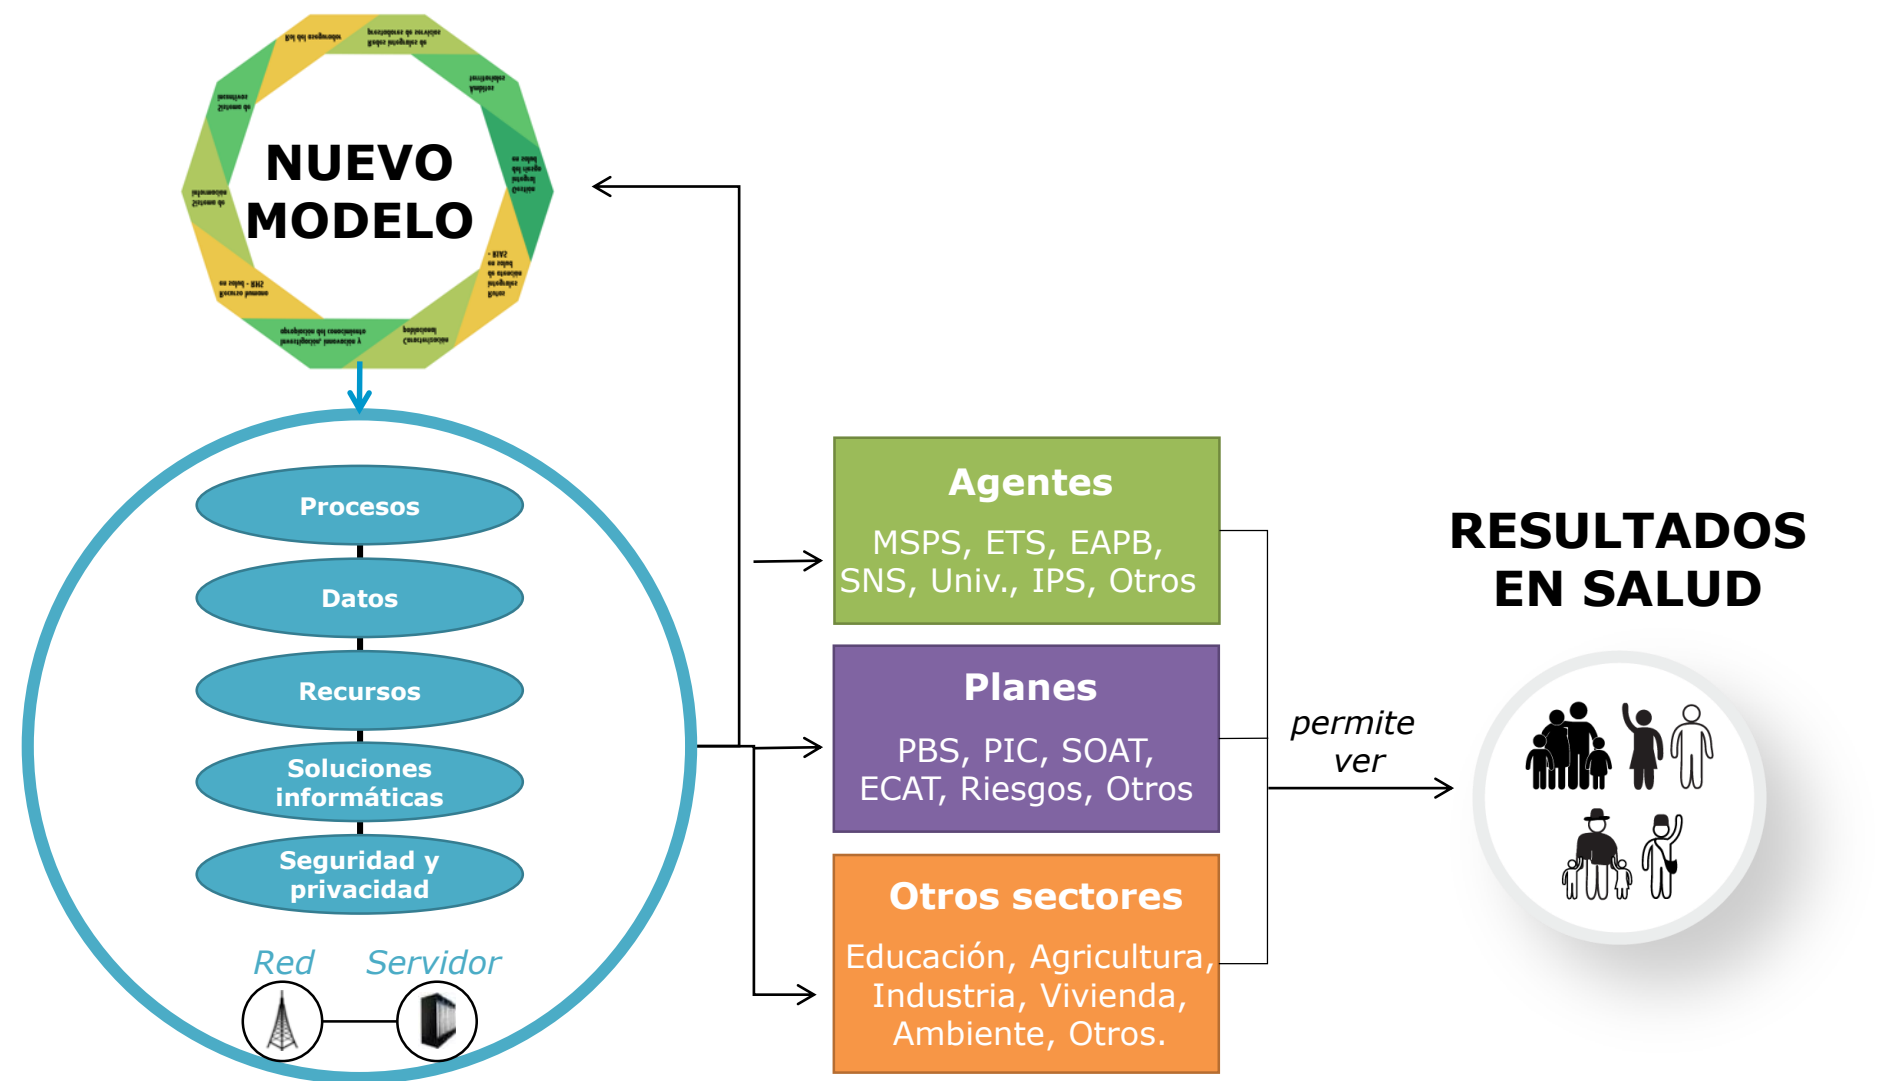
NUEVO MODELO

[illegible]

Procesos

Datos

Recursos

Soluciones informáticas

Seguridad y privacidad

Red

Servidor

Agentes

MSPS, ETS, EAPB, SNS, Univ., IPS, Otros

Planes

PBS, PIC, SOAT, ECAT, Riesgos, Otros

Otros sectores

Educación, Agricultura, Industria, Vivienda, Ambiente, Otros.

permite ver

RESULTADOS EN SALUD